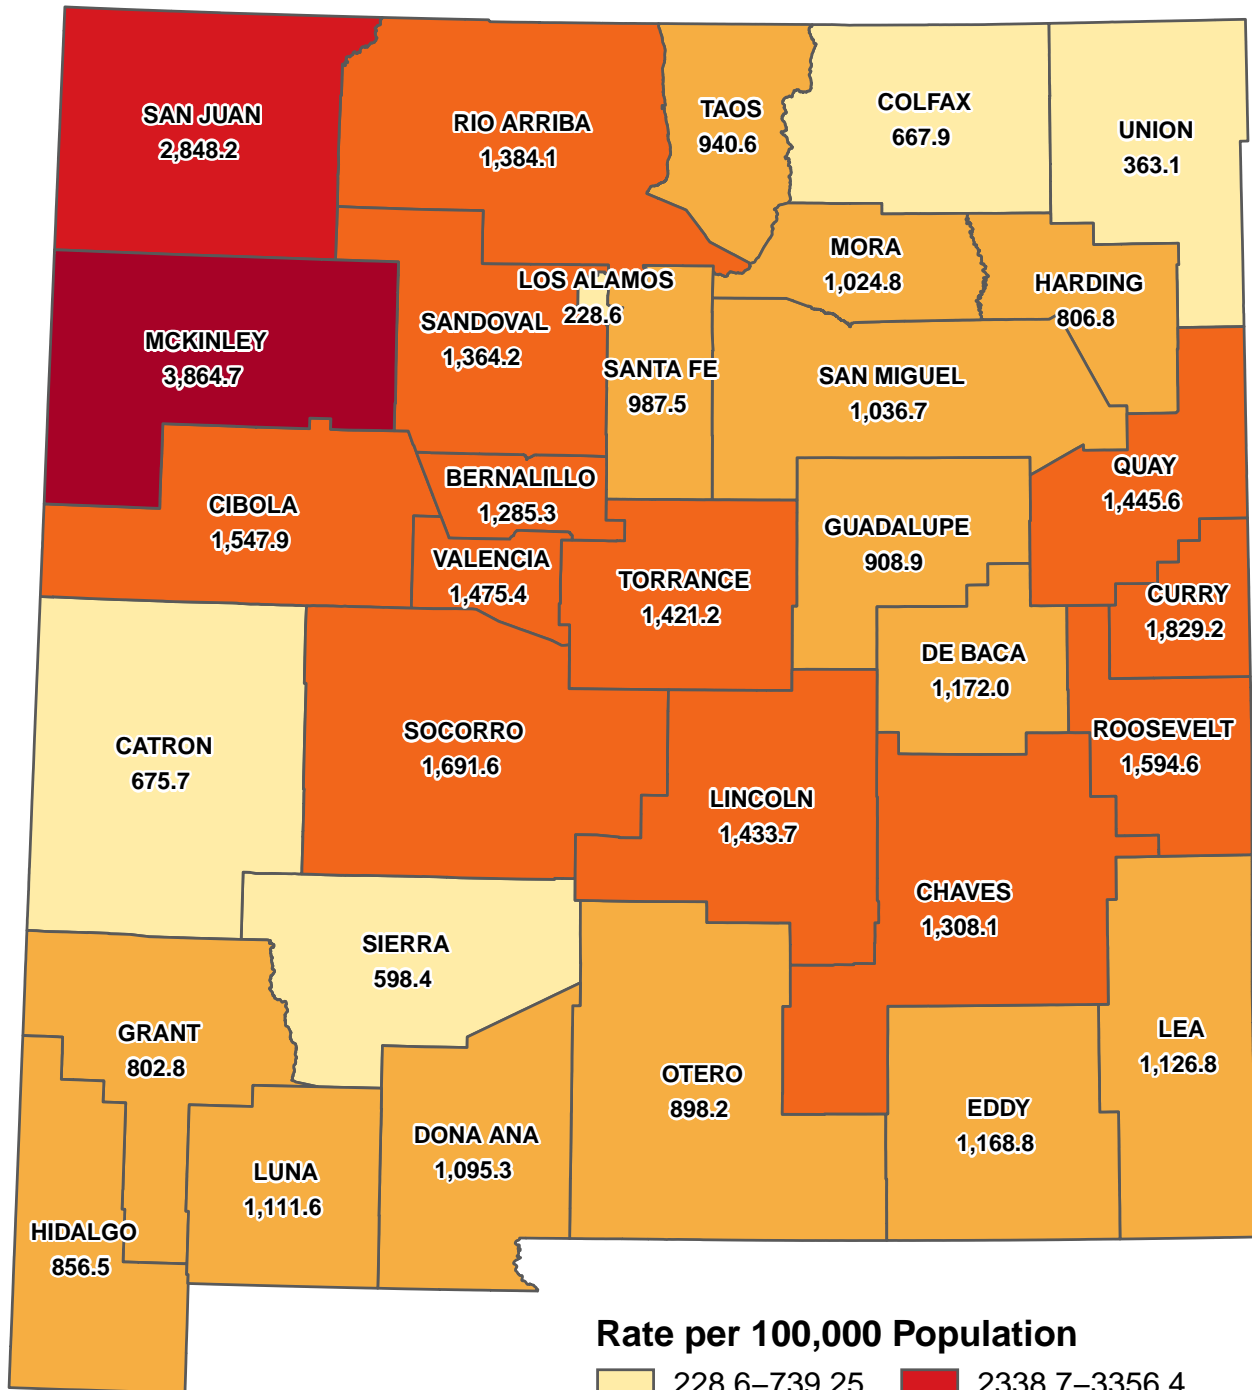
SAN JUAN
2,848.2

RIO ARRIBA
1,384.1

TAOS
940.6

COLFAX
667.9

UNION
363.1

MORA
1,024.8

HARDING
806.8

LOS ALAMOS
228.6

SANDOVAL
1,364.2

MCKINLEY
3,864.7

SANTA FE
987.5

SAN MIGUEL
1,036.7

QUAY
1,445.6

BERNALILLO
1,285.3

CIBOLA
1,547.9

GUADALUPE
908.9

VALENCIA
1,475.4

TORRANCE
1,421.2

CURRY
1,829.2

DE BACA
1,172.0

CATRON
675.7

SOCORRO
1,691.6

ROOSEVELT
1,594.6

LINCOLN
1,433.7

CHAVES
1,308.1

SIERRA
598.4

GRANT
802.8

LEA
1,126.8

OTERO
898.2

EDDY
1,168.8

DONA ANA
1,095.3

LUNA
1,111.6

HIDALGO
856.5

Rate per 100,000 Population

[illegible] 228.6–739.25 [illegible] 2338.7–3356.4